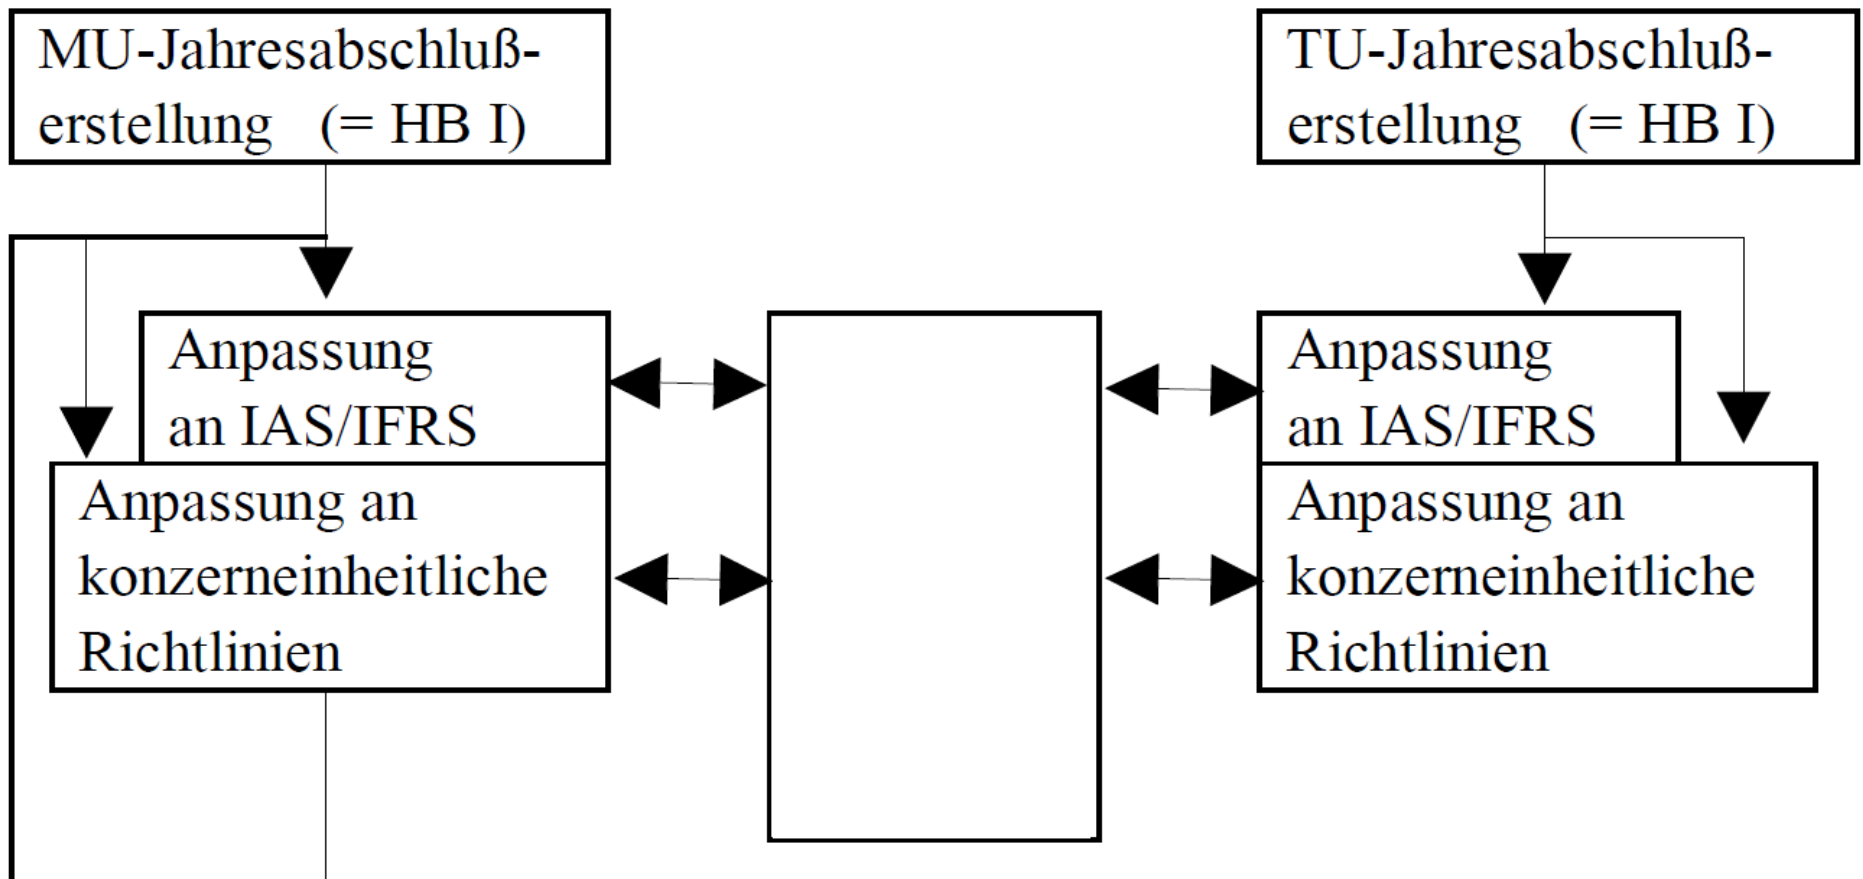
MU-Jahresabschlußerstellung (= HB I)

TU-Jahresabschlußerstellung (= HB I)

Anpassung an IAS/IFRS

Anpassung an konzerneinheitliche Richtlinien

Anpassung an IAS/IFRS

Anpassung an konzerneinheitliche Richtlinien